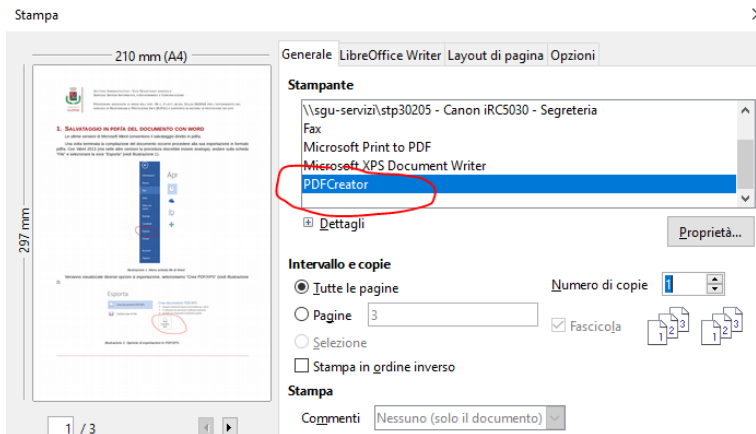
Stampa

210 mm (A4)

297 mm

1. Salvataggio in PDF/A del documento con Word

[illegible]

Esporta

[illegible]

1 / 3

Generale LibreOffice Writer Layout di pagina Opzioni

Stampante

\\sgu-servizi\stp30205 - Canon iRC5030 - Segreteria
Fax
Microsoft Print to PDF
Microsoft XPS Document Writer
PDFCreator

Dettagli

Proprietà...

Intervallo e copie

Tutte le pagine

Pagine 3

Selezione

Stampa in ordine inverso

Numero di copie 1

Fascicola

Stampa

Commenti Nessuno (solo il documento)